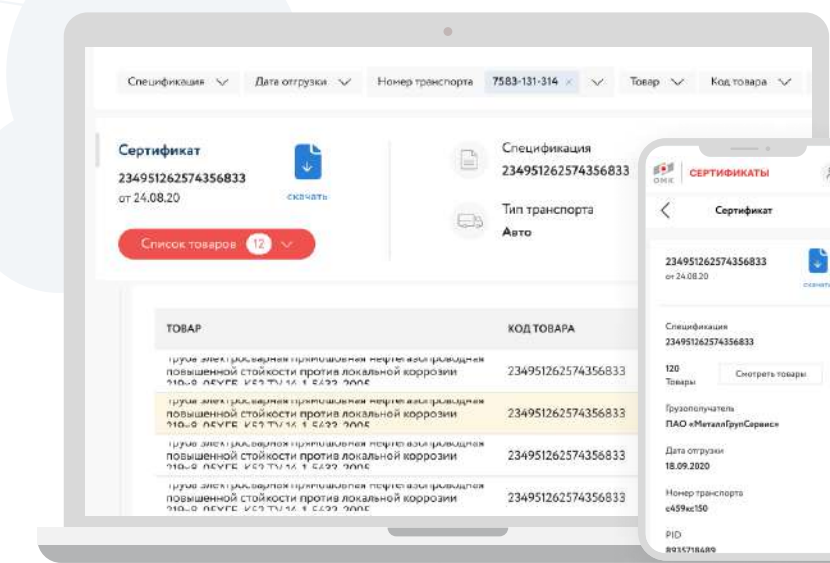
Спецификация ∨ Дата отгрузки ∨ Номер транспорта 7583-131-314 × ∨ Товар ∨ Код товара ∨

Сертификат
234951262574356833
от 24.08.20
скачать

Список товаров 12

Спецификация
234951262574356833

Тип транспорта
Авто

| ТОВАР | КОД ТОВАРА |
|---|---|
| Труба электросварная прямошовная нефтегазопроводная повышенной стойкости против локальной коррозии 219х8 05ХГБ К52 ТУ 14-1-5433-2005 | 234951262574356833 |
| Труба электросварная прямошовная нефтегазопроводная повышенной стойкости против локальной коррозии 219х8 05ХГБ К52 ТУ 14-1-5433-2005 | 234951262574356833 |
| Труба электросварная прямошовная нефтегазопроводная повышенной стойкости против локальной коррозии 219х8 05ХГБ К52 ТУ 14-1-5433-2005 | 234951262574356833 |
| Труба электросварная прямошовная нефтегазопроводная повышенной стойкости против локальной коррозии 219х8 05ХГБ К52 ТУ 14-1-5433-2005 | 234951262574356833 |

ОМК СЕРТИФИКАТЫ

Сертификат

234951262574356833
от 24.08.20
скачать

Спецификация
234951262574356833

120
Товары
Смотреть товары

Грузополучатель
ПАО «МеталлГрупСервис»

Дата отгрузки
18.09.2020

Номер транспорта
с459кс150

PID
8935718689